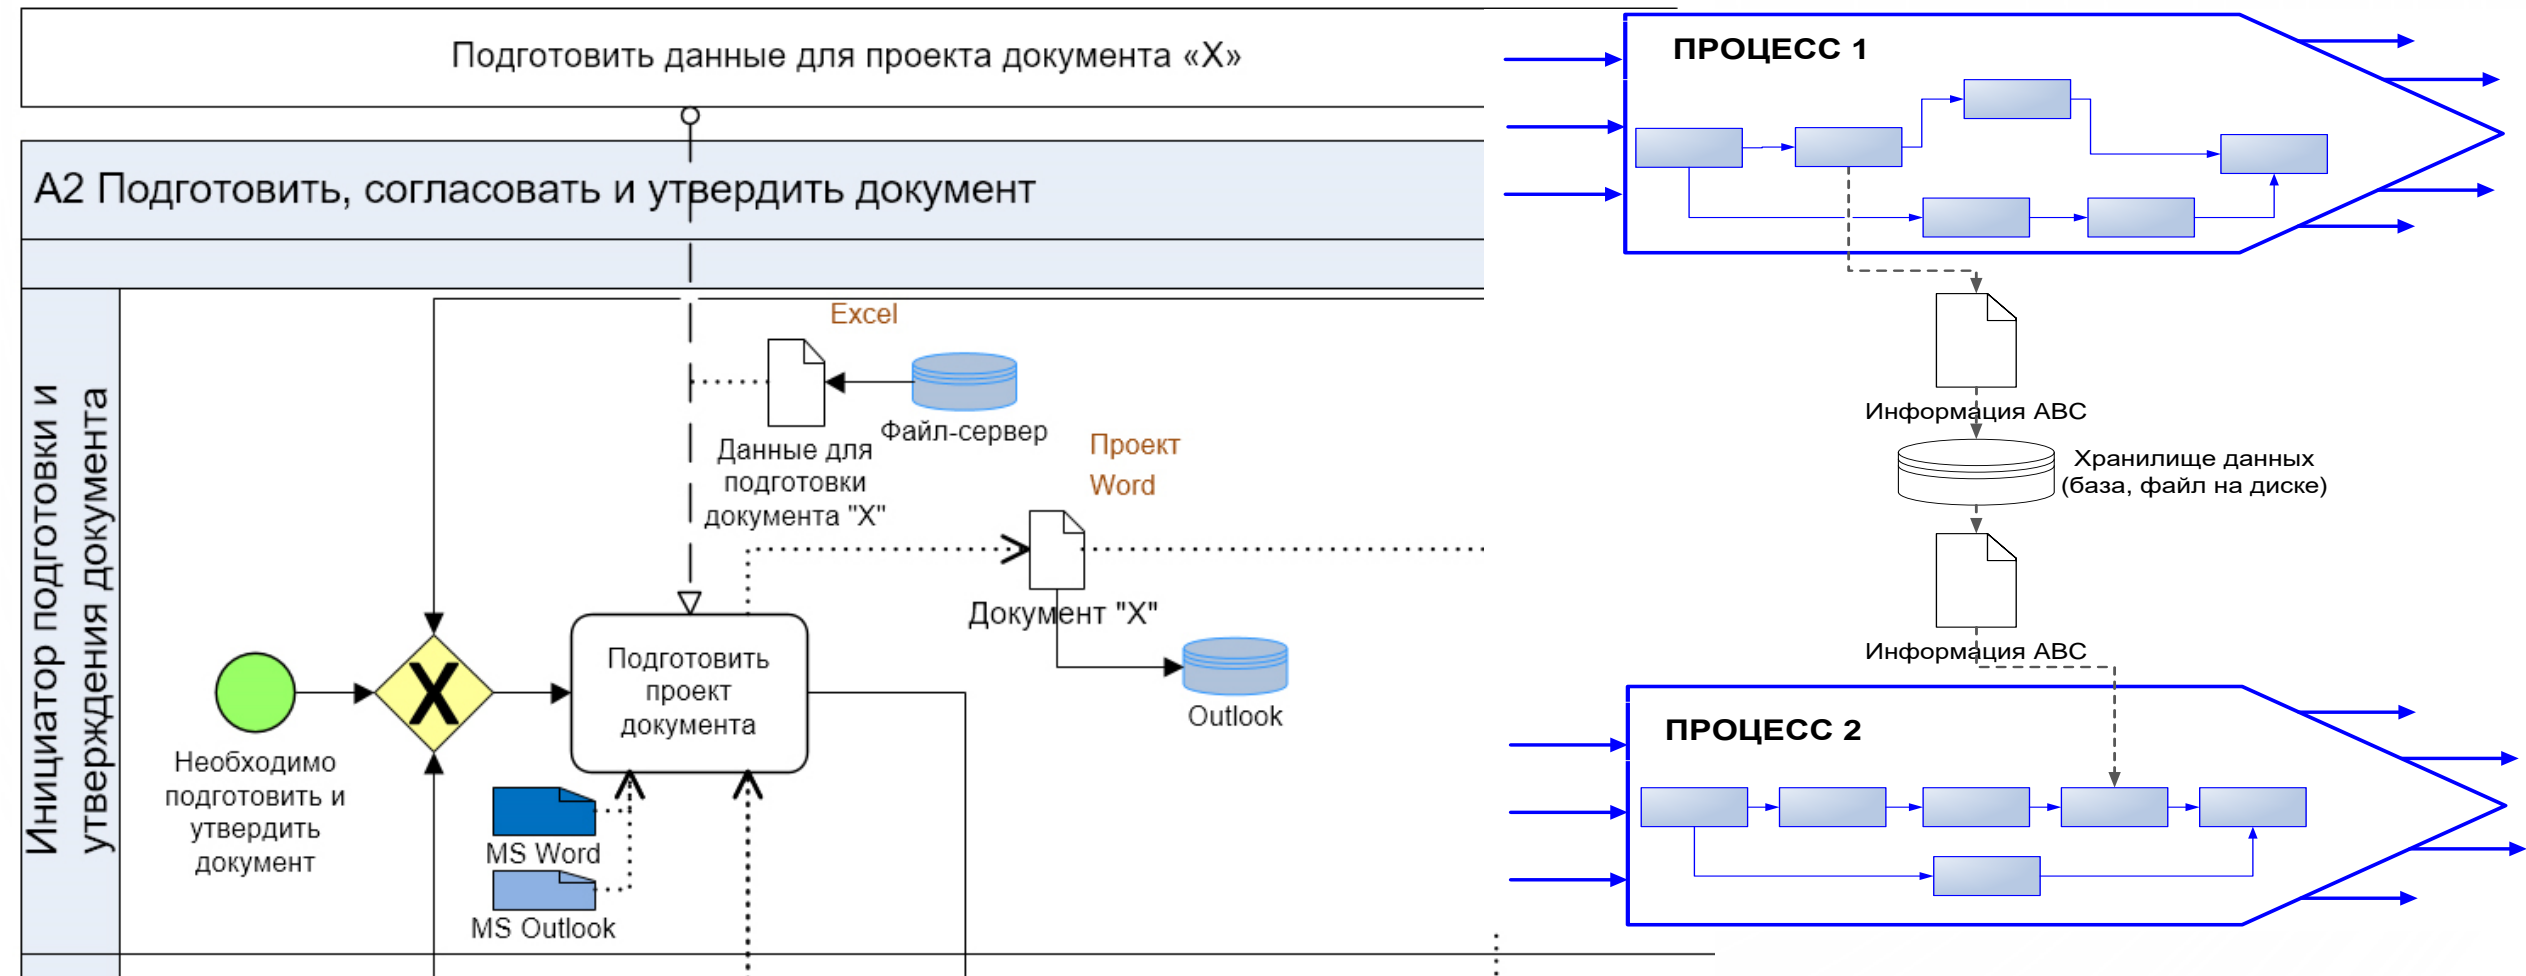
Подготовить данные для проекта документа «X»

A2 Подготовить, согласовать и утвердить документ

Инициатор подготовки и утверждения документа

Excel

Данные для подготовки документа "X"

Файл-сервер

Проект Word

Документ "X"

Outlook

Необходимо подготовить и утвердить документ

Подготовить проект документа

MS Word

MS Outlook

ПРОЦЕСС 1

Информация ABC

Хранилище данных (база, файл на диске)

Информация ABC

ПРОЦЕСС 2